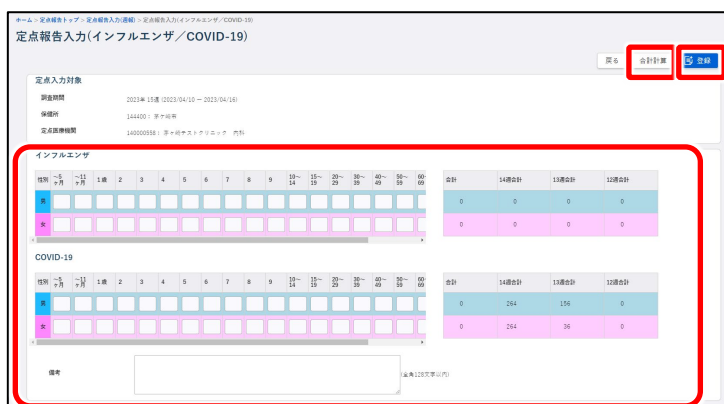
ホーム > 定点報告トップ > 定点報告入力(週報) > 定点報告入力(インフルエンザ/COVID-19)

定点報告入力(インフルエンザ/COVID-19)

戻る 合計計算 登録

定点入力対象

調査期間 2023年 15週 (2023/04/10 ~ 2023/04/16)

保健所 144000 : 茅ヶ崎市

定点医療機関 140000558 : 茅ヶ崎テストクリニック 内科

インフルエンザ

| 性別 | ~5ヶ月 | ~11ヶ月 | 1歳 | 2 | 3 | 4 | 5 | 6 | 7 | 8 | 9 | 10~14 | 15~19 | 20~29 | 30~39 | 40~49 | 50~59 | 60~69 |
|---|---|---|---|---|---|---|---|---|---|---|---|---|---|---|---|---|---|---|
| 男 | | | | | | | | | | | | | | | | | | |
| 女 | | | | | | | | | | | | | | | | | | |

| 合計 | 14週合計 | 13週合計 | 12週合計 |
|---|---|---|---|
| 0 | 0 | 0 | 0 |
| 0 | 0 | 0 | 0 |

COVID-19

| 性別 | ~5ヶ月 | ~11ヶ月 | 1歳 | 2 | 3 | 4 | 5 | 6 | 7 | 8 | 9 | 10~14 | 15~19 | 20~29 | 30~39 | 40~49 | 50~59 | 60~69 |
|---|---|---|---|---|---|---|---|---|---|---|---|---|---|---|---|---|---|---|
| 男 | | | | | | | | | | | | | | | | | | |
| 女 | | | | | | | | | | | | | | | | | | |

| 合計 | 14週合計 | 13週合計 | 12週合計 |
|---|---|---|---|
| 0 | 264 | 156 | 0 |
| 0 | 264 | 36 | 0 |

備考

(全角128文字以内)